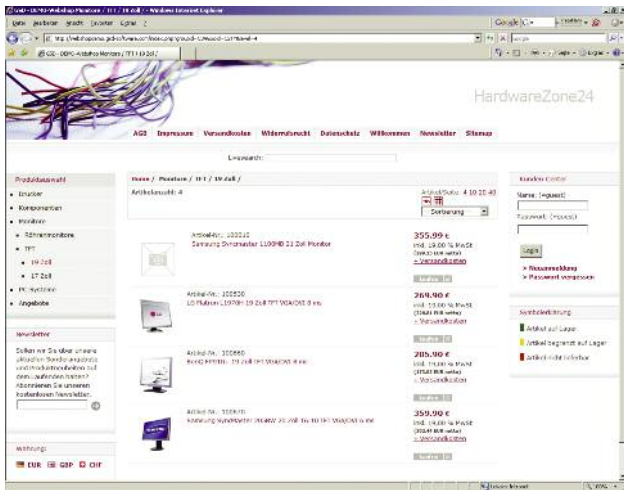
GS0 - DEMO-Webshop Monitore / TFT / 19 Zoll / - Windows Internet Explorer

Datei Bearbeiten Ansicht Favoriten Extras ?

Google

GS0 - DEMO-Webshop Monitore / TFT / 19 Zoll

HardwareZone24

AGB Impressum Versandkosten Widerrufsrecht Datenschutz Willkommen Newsletter Sitemap

Livesearch:

Produktauswahl

• Drucker
• Komponenten
• Monitore
• Röhrenmonitore
• TFT
• 19 Zoll
• 17 Zoll
• PC-Systeme
• Angebote

Newsletter

Sollen wir Sie über unsere aktuellen Sonderangebote und Produktneuheiten auf dem Laufenden halten? Abonnieren Sie unseren kostenlosen Newsletter.

Währung:

EUR GBP CHF

Home / Monitore / TFT / 19 Zoll /

Artikelanzahl: 4

Artikel/Seite: 4 10 20 40

Sortierung

Artikel-Nr.: 100010
Samsung Syncmaster 1190MB 21 Zoll Monitor

355.99 €
inkl. 19.00 % MwSt
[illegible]
» Versandkosten

Artikel-Nr.: 100530
LG Flatron L1970H 19 Zoll TFT VGA/DVI 8 ms

269.90 €
inkl. 19.00 % MwSt
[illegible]
» Versandkosten

Artikel-Nr.: 100660
BenQ FP93Ge 19 Zoll TFT VGA/DVI 4 ms

205.90 €
inkl. 19.00 % MwSt
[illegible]
» Versandkosten

Artikel-Nr.: 100670
Samsung SyncMaster 960BW 19 Zoll 16:10 TFT VGA/DVI 4 ms

359.90 €
inkl. 19.00 % MwSt
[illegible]
» Versandkosten

Kunden Center

Name: (=guest)

Passwort: (=guest)

Login

» Neuanmeldung
» Passwort vergessen

Symbolerklärung

Artikel auf Lager
Artikel begrenzt auf Lager
Artikel nicht lieferbar

Lokales Intranet